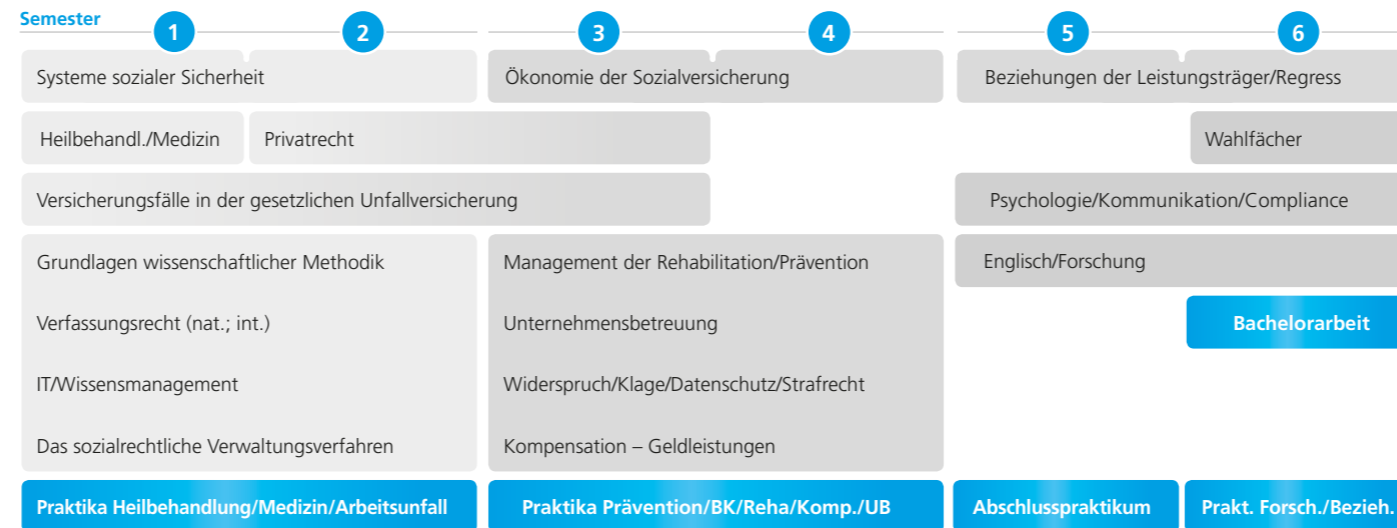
Semester

1 2 3 4 5 6

Systeme sozialer Sicherheit

Ökonomie der Sozialversicherung

Beziehungen der Leistungsträger/Regress

Heilbehandl./Medizin

Privatrecht

Wahlfächer

Versicherungsfälle in der gesetzlichen Unfallversicherung

Psychologie/Kommunikation/Compliance

Grundlagen wissenschaftlicher Methodik

Verfassungsrecht (nat.; int.)

IT/Wissensmanagement

Das sozialrechtliche Verwaltungsverfahren

Management der Rehabilitation/Prävention

Unternehmensbetreuung

Widerspruch/Klage/Datenschutz/Strafrecht

Kompensation – Geldleistungen

Englisch/Forschung

Bachelorarbeit

Praktika Heilbehandlung/Medizin/Arbeitsunfall

Praktika Prävention/BK/Reha/Komp./UB

Abschlusspraktikum

Prakt. Forsch./Bezieh.